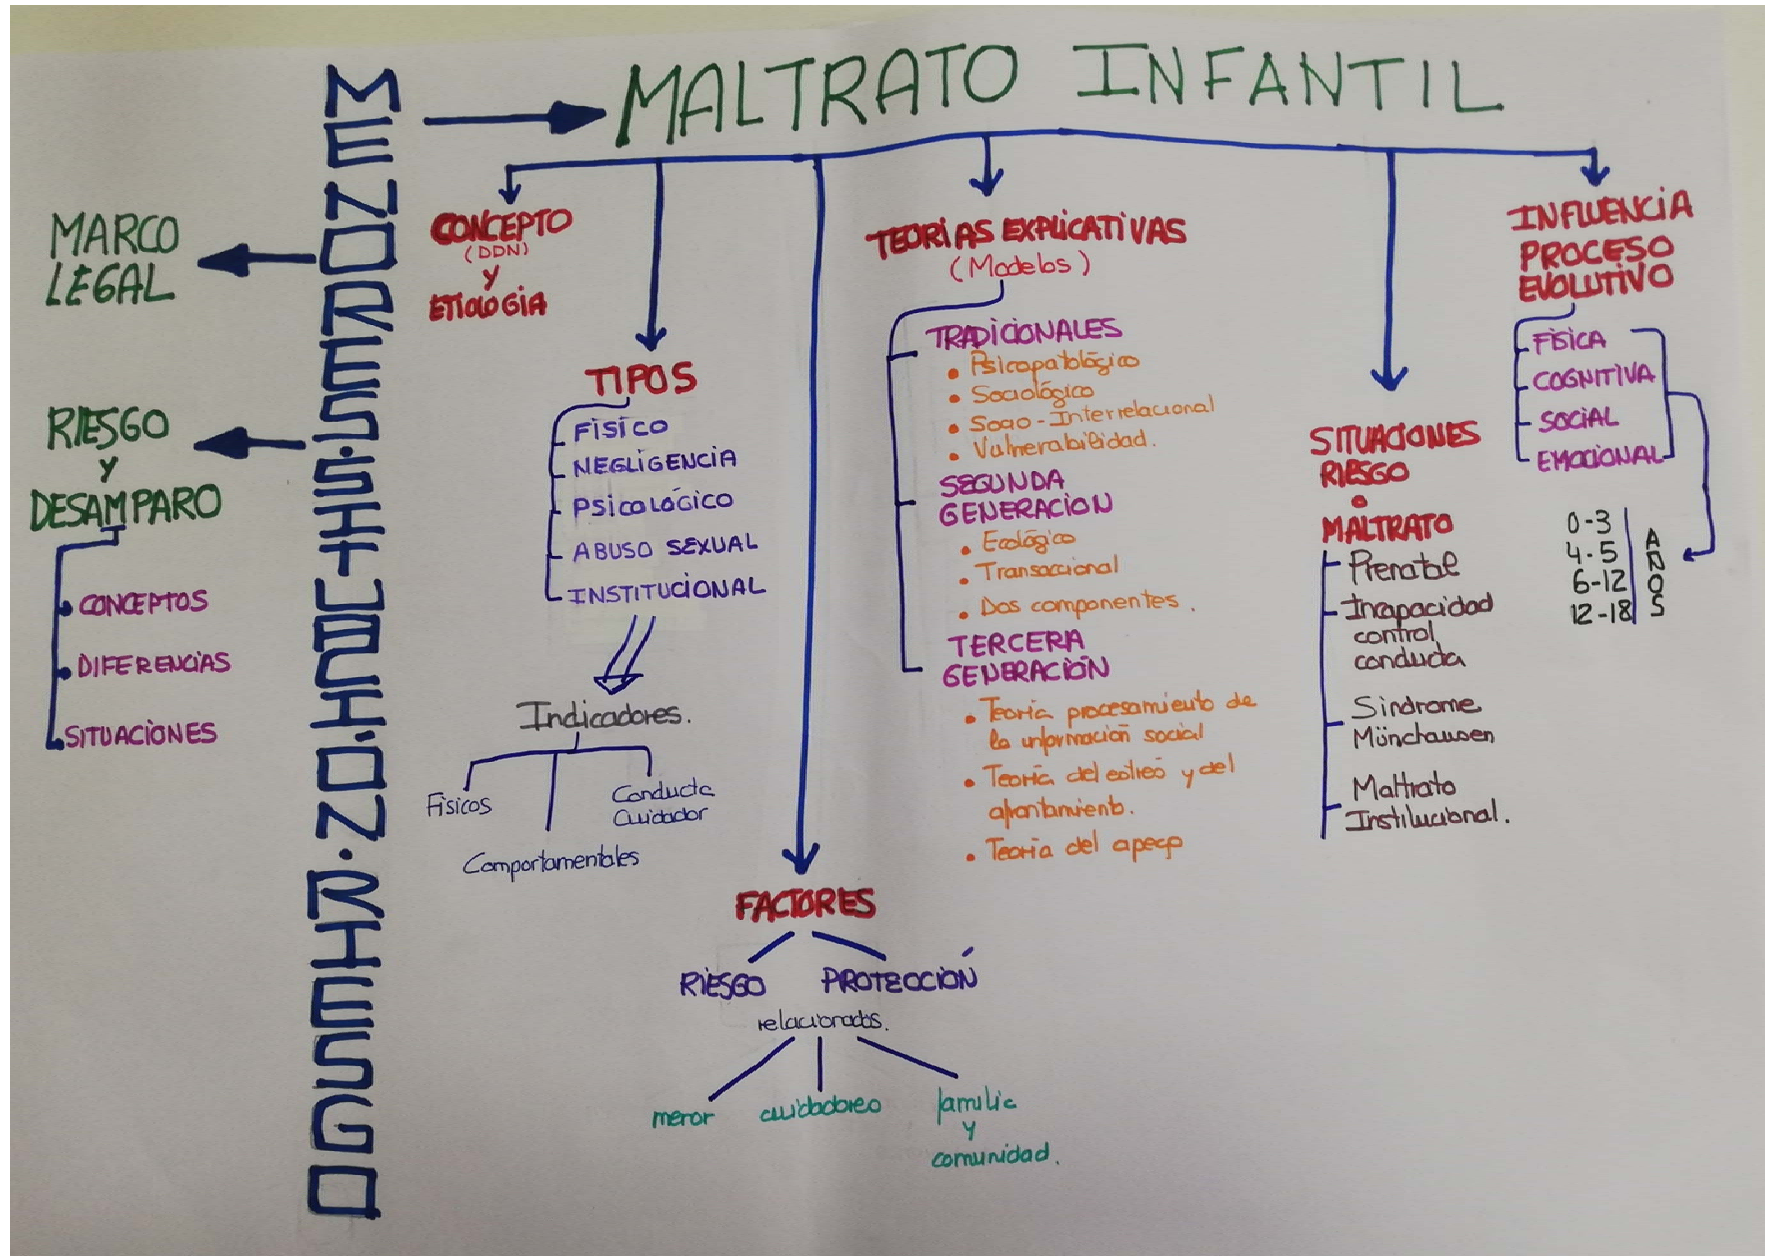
MENORES·SIT·D·ON·RIESGO

MALTRATO INFANTIL

MARCO LEGAL

RIESGO Y DESAMPARO
• CONCEPTOS
• DIFERENCIAS
• SITUACIONES

CONCEPTO (DDN) Y ETIOLOGÍA

TIPOS
FÍSICO
NEGLIGENCIA
PSICOLÓGICO
ABUSO SEXUAL
INSTITUCIONAL

Indicadores.
Físicos
Comportamentales
Conducta Cuidador

FACTORES
RIESGO PROTECCIÓN
relacionados.
menor cuidadores familia y comunidad.

TEORÍAS EXPLICATIVAS (Modelos)
TRADICIONALES
• Psicopatológico
• Sociológico
• Socio-Interrelacional
• Vulnerabilidad.
SEGUNDA GENERACIÓN
• Ecológico
• Transaccional
• Dos componentes.
TERCERA GENERACIÓN
• Teoría procesamiento de la información social
• Teoría del estrés y del afrontamiento.
• Teoría del apego

SITUACIONES RIESGO o MALTRATO
Prenatal
Incapacidad control conducta
Síndrome Münchausen
Maltrato Institucional.

INFLUENCIA PROCESO EVOLUTIVO
FÍSICA
COGNITIVA
SOCIAL
EMOCIONAL

0-3
4-5
6-12
12-18
AÑOS